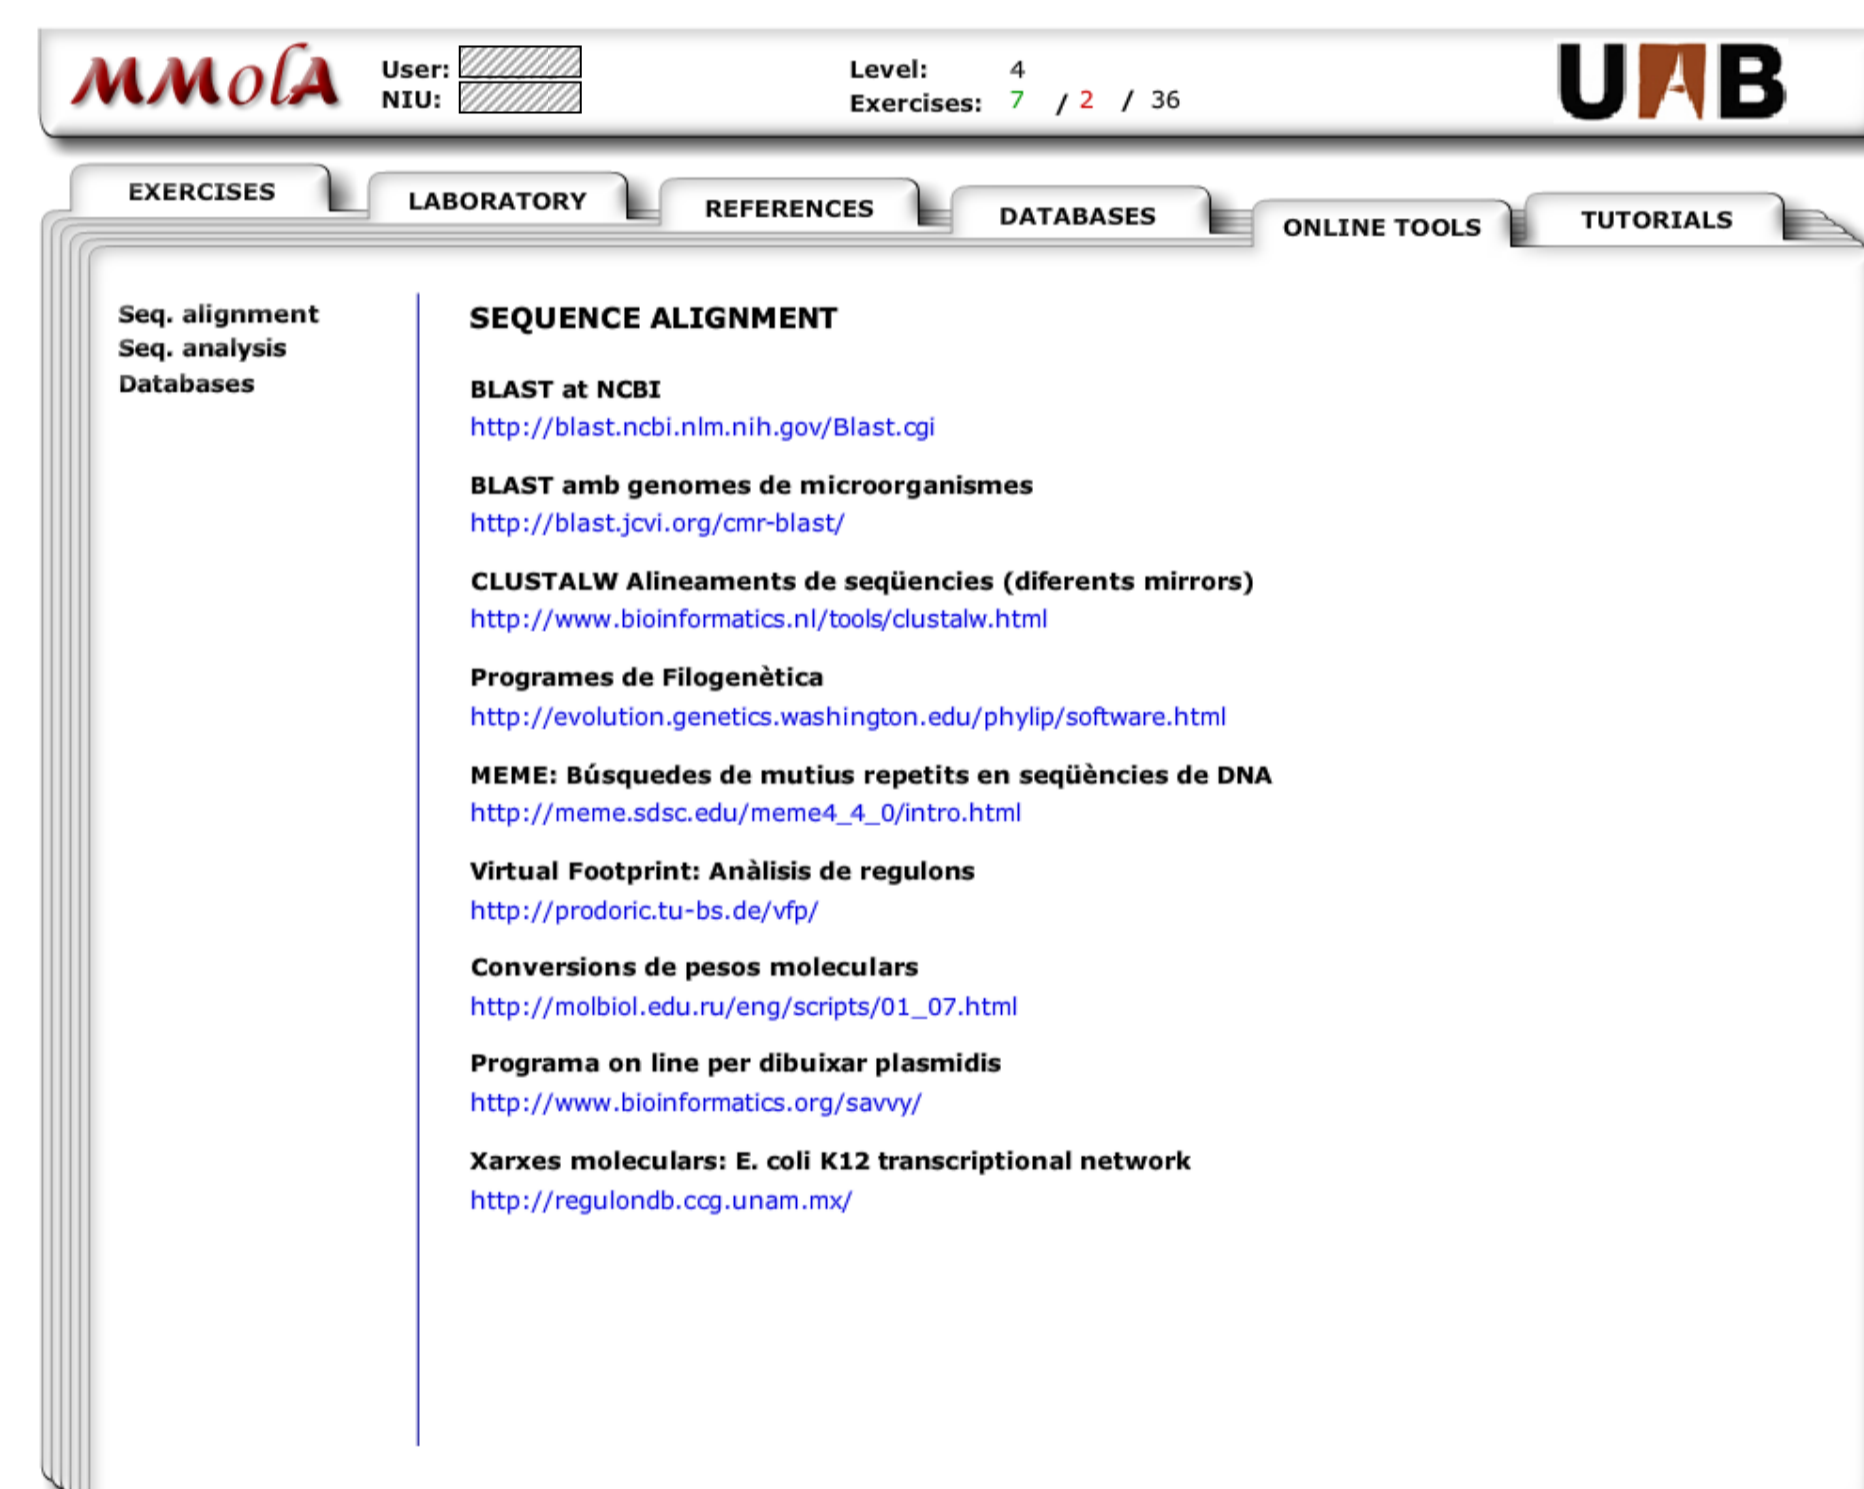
MMolA

User:
NIU:

Level: 4
Exercises: 7 / 2 / 36

UAB

EXERCISES
LABORATORY
REFERENCES
DATABASES
ONLINE TOOLS
TUTORIALS

Seq. alignment
Seq. analysis
Databases

SEQUENCE ALIGNMENT

BLAST at NCBI
http://blast.ncbi.nlm.nih.gov/Blast.cgi

BLAST amb genomes de microorganismes
http://blast.jcvi.org/cmr-blast/

CLUSTALW Alineaments de seqüencies (diferents mirrors)
http://www.bioinformatics.nl/tools/clustalw.html

Programes de Filogenètica
http://evolution.genetics.washington.edu/phylip/software.html

MEME: Búsquedes de mutius repetits en seqüències de DNA
http://meme.sdsc.edu/meme4_4_0/intro.html

Virtual Footprint: Anàlisis de regulons
http://prodoric.tu-bs.de/vfp/

Conversions de pesos moleculars
http://molbiol.edu.ru/eng/scripts/01_07.html

Programa on line per dibuixar plasmidis
http://www.bioinformatics.org/savvy/

Xarxes moleculars: E. coli K12 transcriptional network
http://regulondb.ccg.unam.mx/